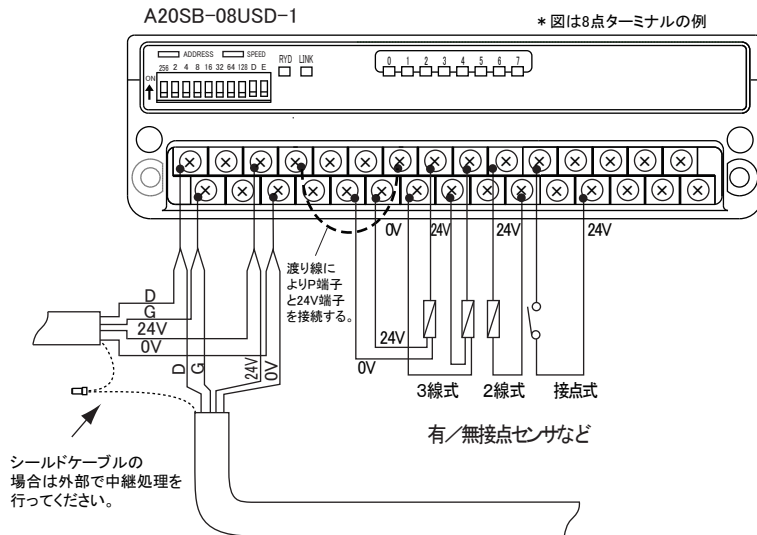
A20SB-08USD-1

＊図は8点ターミナルの例

ADDRESS SPEED

256 2 4 8 16 32 64 128 D E

ON

RYD LINK

0 1 2 3 4 5 6 7

0V 24V 24V 24V

渡り線によりP端子と24V端子を接続する。

D
G
24V
0V

D G 24V 0V

24V

0V

3線式 2線式 接点式

有／無接点センサなど

シールドケーブルの場合は外部で中継処理を行ってください。